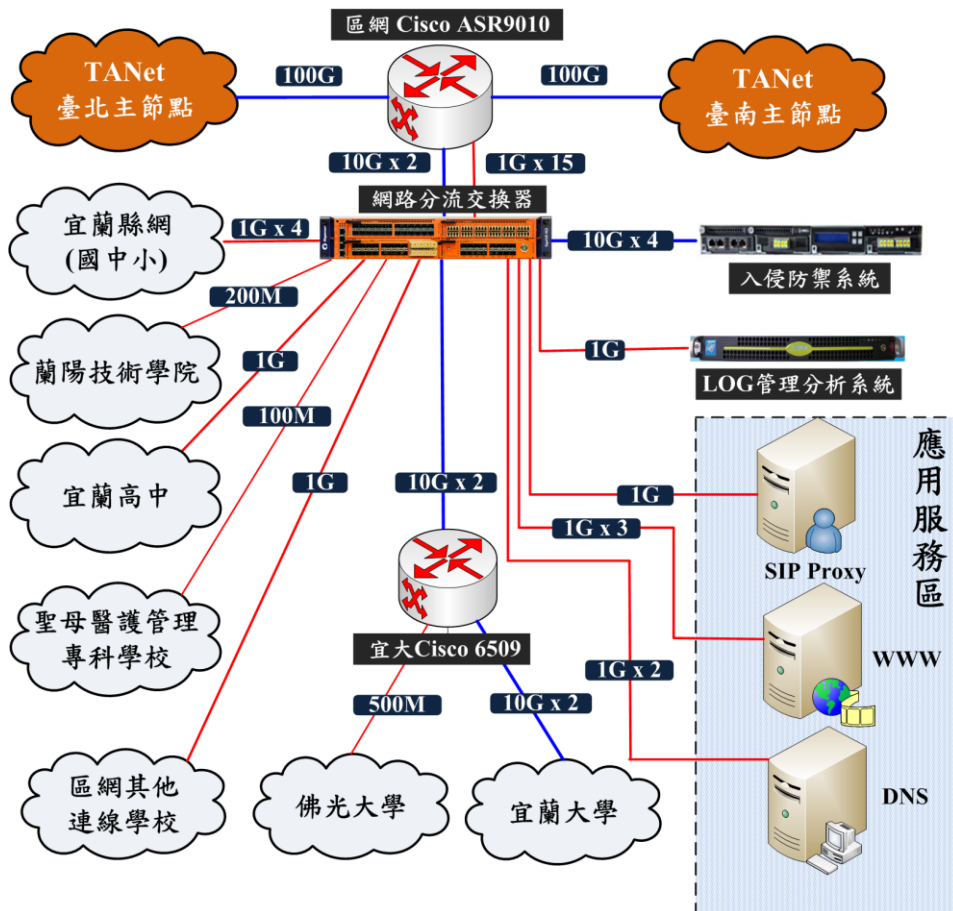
區網 Cisco ASR9010

TANet
臺北主節點

100G

100G

TANet
臺南主節點

10G x 2

1G x 15

網路分流交換器

宜蘭縣網
(國中小)

1G x 4

10G x 4

入侵防禦系統

200M

蘭陽技術學院

1G

1G

LOG管理分析系統

100M

宜蘭高中

1G

10G x 2

1G

應用服務區

SIP Proxy

1G x 3

聖母醫護管理
專科學校

宜大Cisco 6509

WWW

1G x 2

500M

10G x 2

區網其他
連線學校

佛光大學

宜蘭大學

DNS